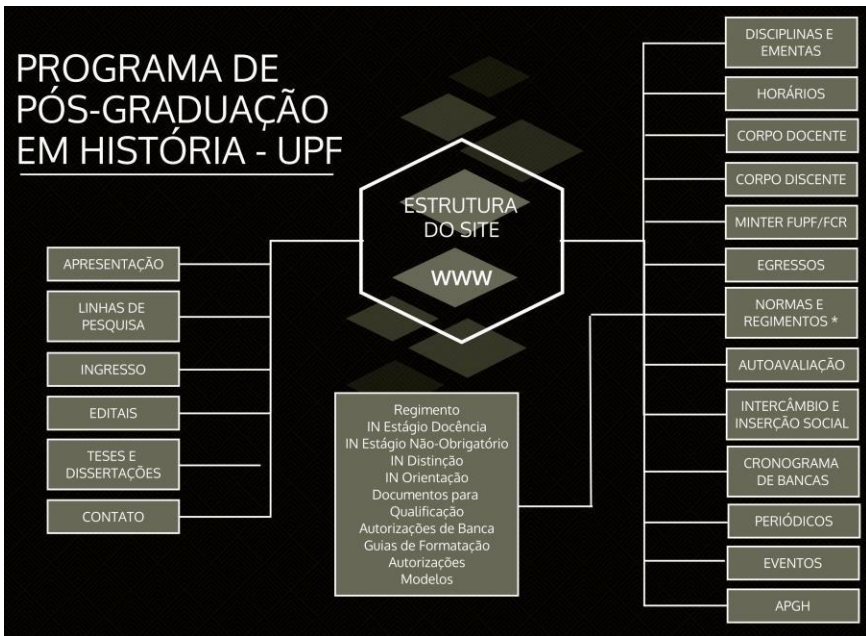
PROGRAMA DE PÓS-GRADUAÇÃO EM HISTÓRIA - UPF

ESTRUTURA DO SITE

WWW

APRESENTAÇÃO

LINHAS DE PESQUISA

INGRESSO

EDITAIS

TESES E DISSERTAÇÕES

CONTATO

Regimento
IN Estágio Docência
IN Estágio Não-Obrigatório
IN Distinção
IN Orientação
Documentos para Qualificação
Autorizações de Banca
Guias de Formatação
Autorizações
Modelos

DISCIPLINAS E EMENTAS

HORÁRIOS

CORPO DOCENTE

CORPO DISCENTE

MINTER FUPF/FCR

EGRESSOS

NORMAS E REGIMENTOS *

AUTOAVALIAÇÃO

INTERCÂMBIO E INSERÇÃO SOCIAL

CRONOGRAMA DE BANCAS

PERIÓDICOS

EVENTOS

APGH